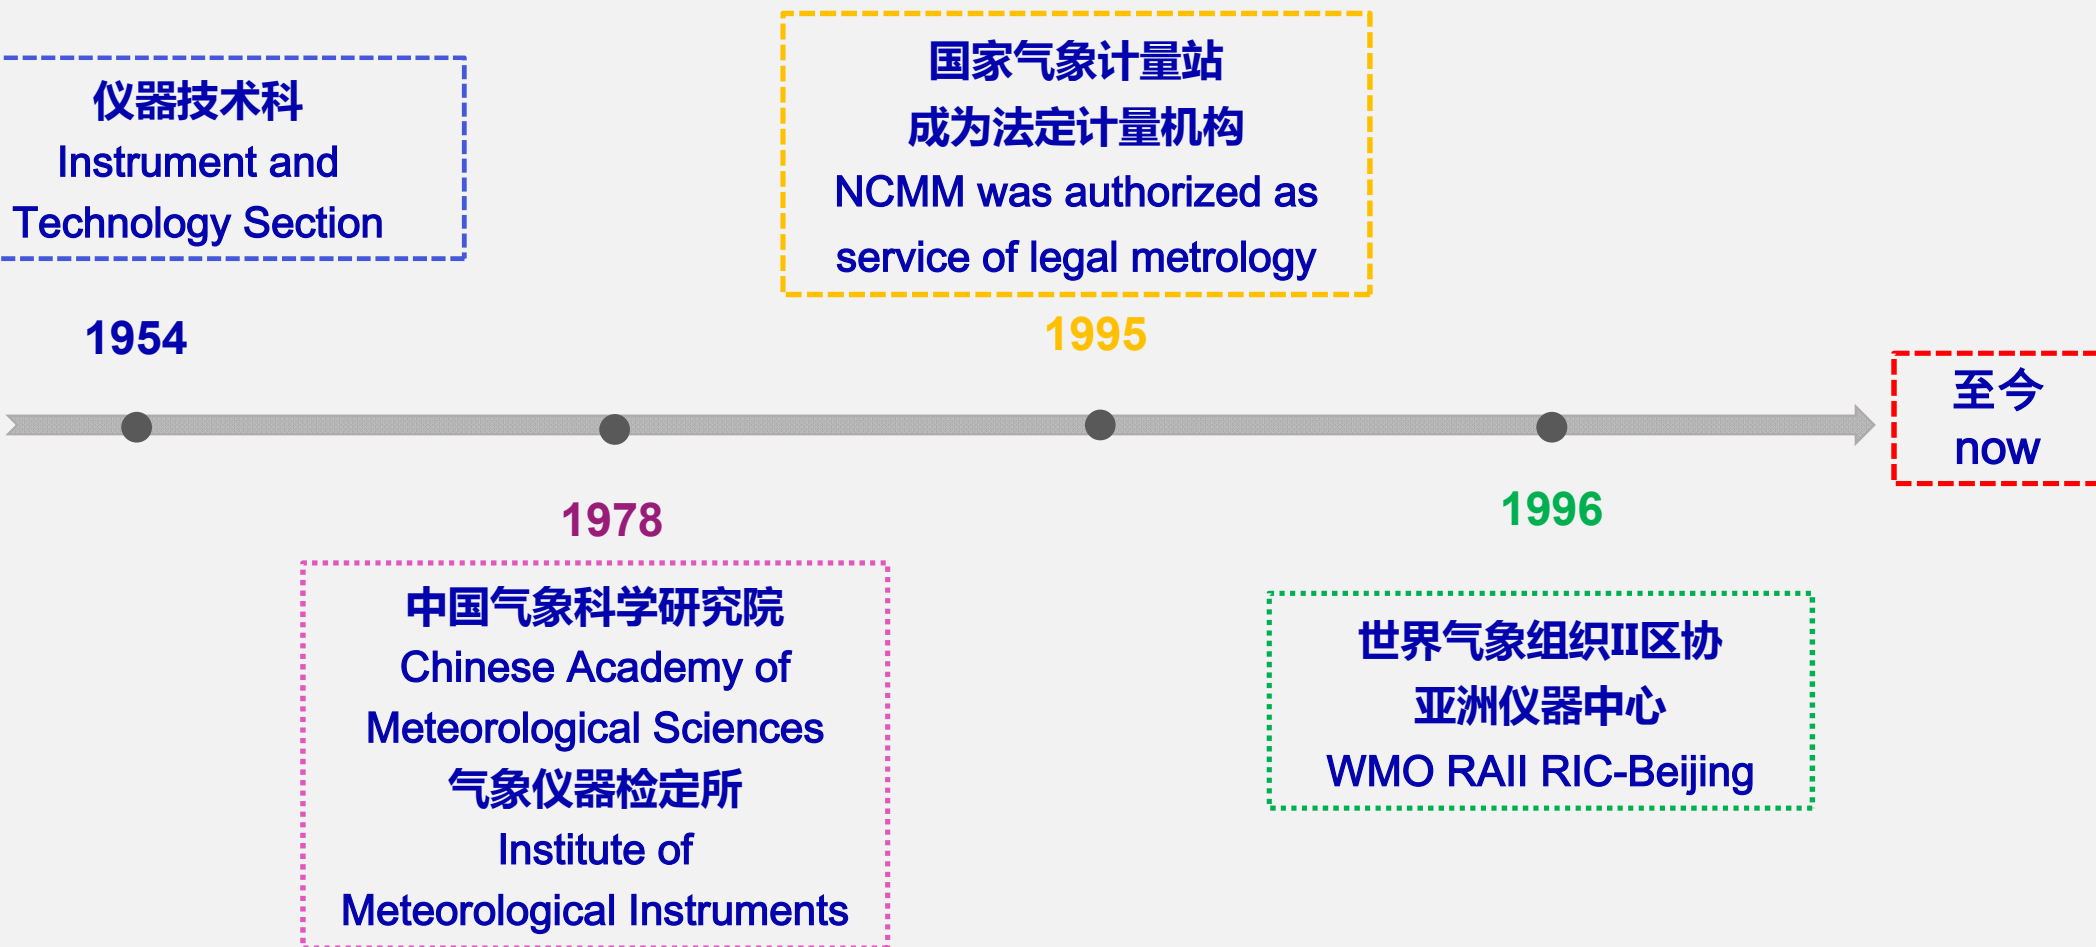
仪器技术科
Instrument and Technology Section

1954

国家气象计量站
成为法定计量机构
NCMM was authorized as service of legal metrology

1995

至今
now

1978

中国气象科学研究院
Chinese Academy of Meteorological Sciences
气象仪器检定所
Institute of Meteorological Instruments

1996

世界气象组织II区协
亚洲仪器中心
WMO RAII RIC-Beijing